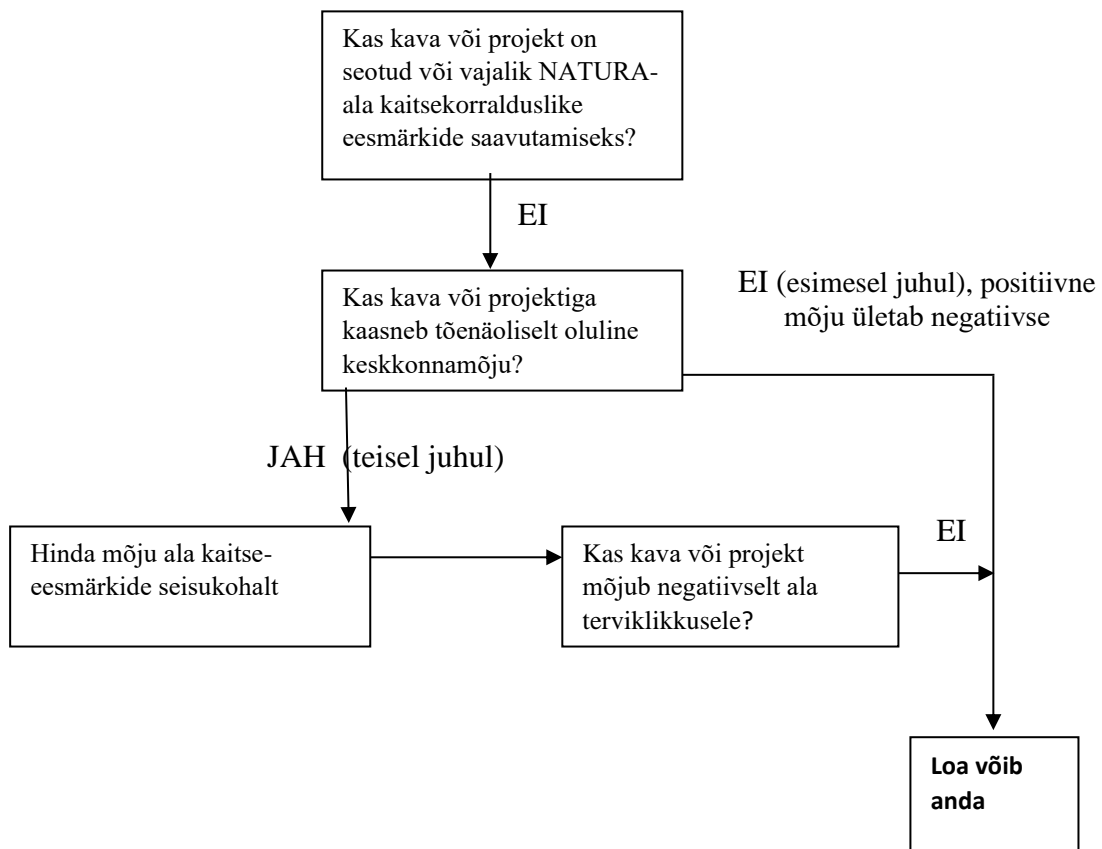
Kas kava või projekt on seotud või vajalik NATURA-ala kaitsekorralduslike eesmärkide saavutamiseks?

EI

Kas kava või projektiga kaasneb tõenäoliselt oluline keskkonnamõju?

EI (esimesel juhul), positiivne mõju ületab negatiivse

JAH (teisel juhul)

Hinda mõju ala kaitse-eesmärkide seisukohalt

Kas kava või projekt mõjub negatiivselt ala terviklikkusele?

EI

**Loa võib anda**